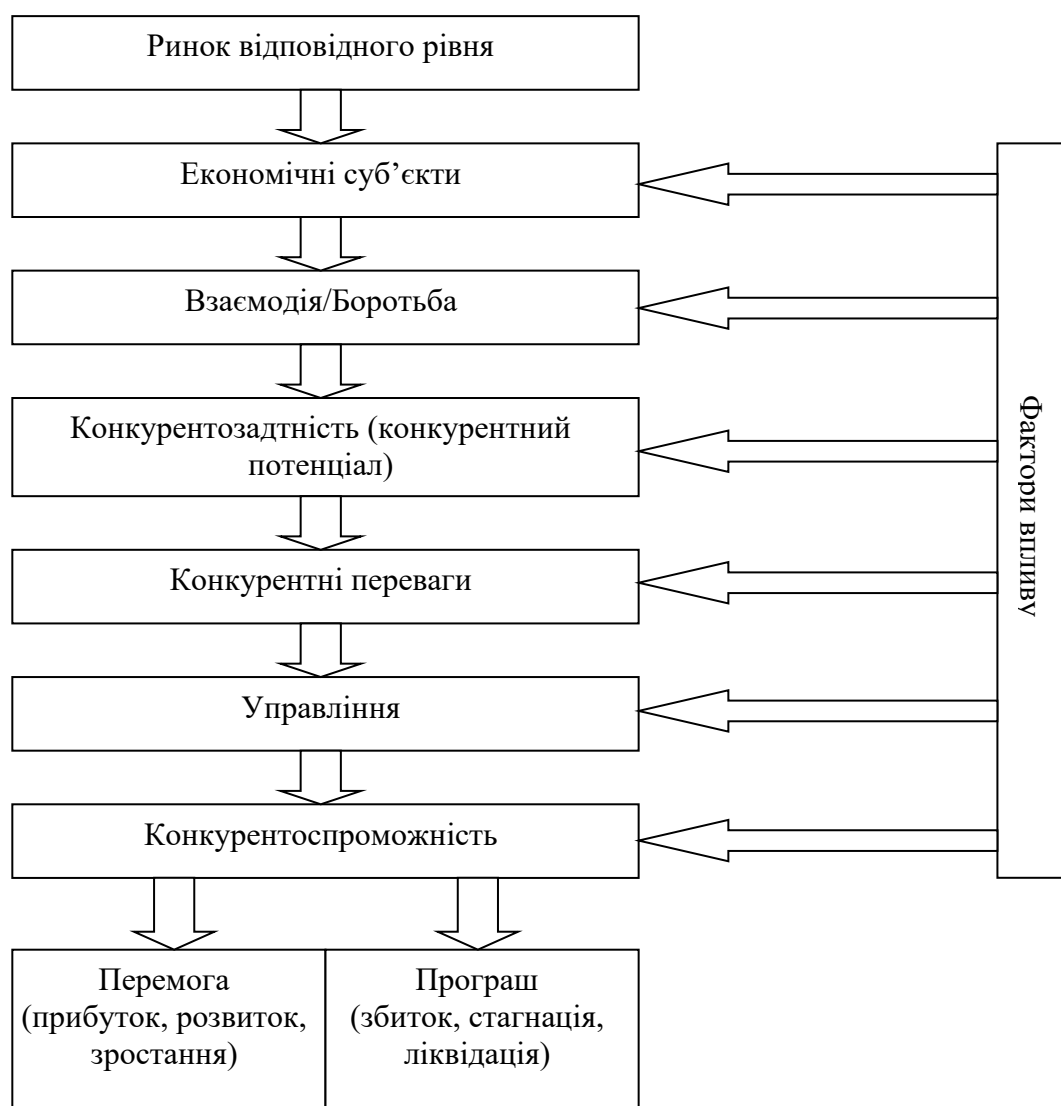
Ринок відповідного рівня

Економічні суб'єкти

Взаємодія/Боротьба

Конкурентозадтність (конкурентний потенціал)

Конкурентні переваги

Управління

Конкурентоспроможність

Перемога (прибуток, розвиток, зростання)

Програш (збиток, стагнація, ліквідація)

Фактори впливу